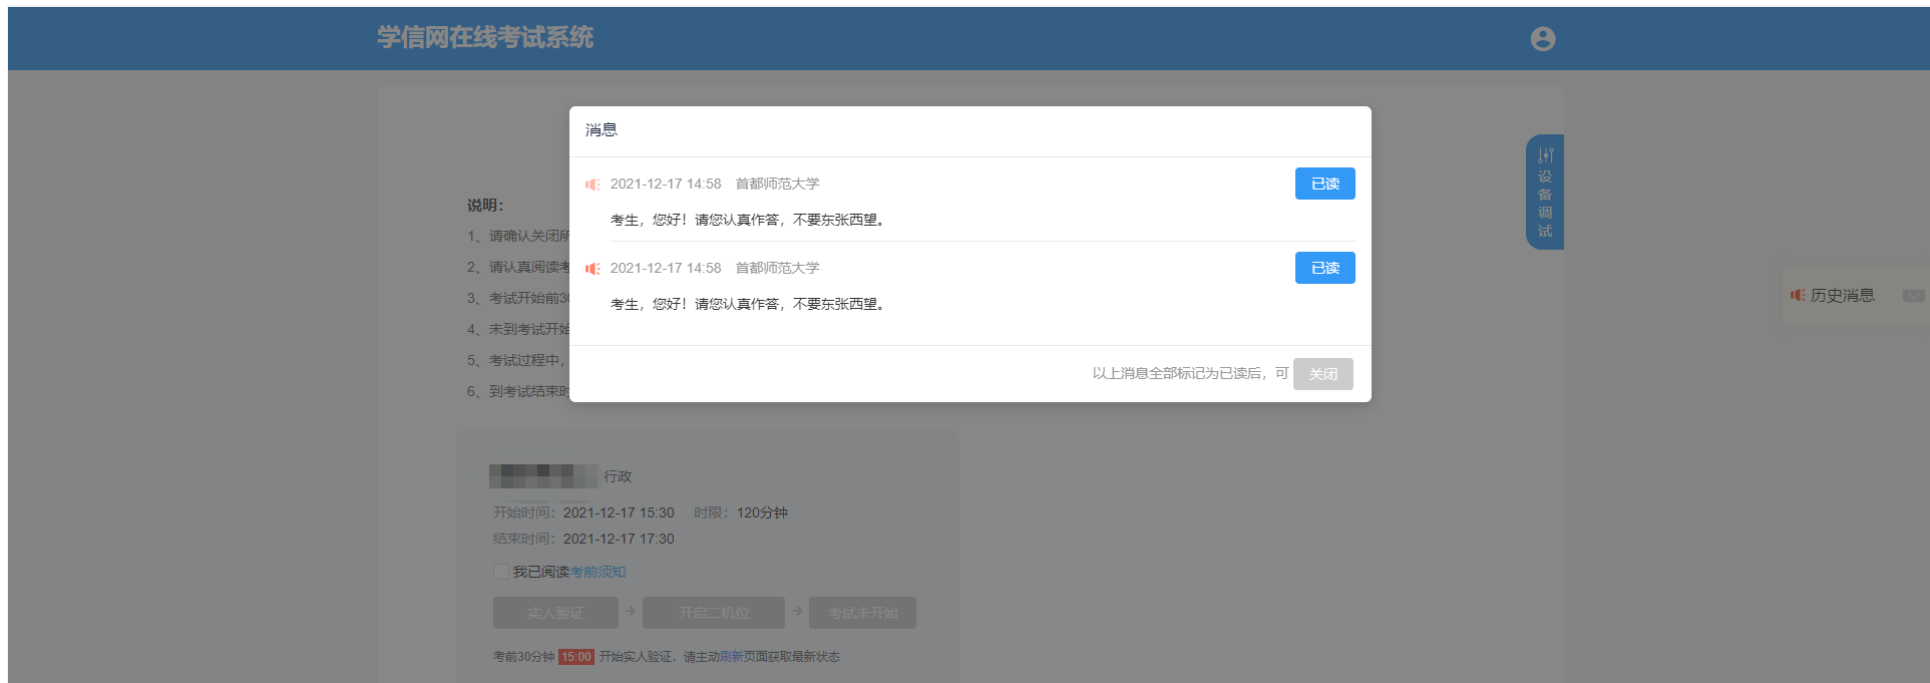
学信网在线考试系统

设备调试

说明：
1、请确认关闭所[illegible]
2、请认真阅读考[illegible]
3、考试开始前3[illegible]
4、未到考试开始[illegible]
5、考试过程中，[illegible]
6、到考试结束时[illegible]

消息

2021-12-17 14:58 首都师范大学
已读
考生，您好！请您认真作答，不要东张西望。

2021-12-17 14:58 首都师范大学
已读
考生，您好！请您认真作答，不要东张西望。

以上消息全部标记为已读后，可 关闭

历史消息

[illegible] 行政
开始时间：2021-12-17 15:30 时限：120分钟
结束时间：2021-12-17 17:30
我已阅读考前须知
实人验证 → 开启二机位 → 考试未开始
考前30分钟 15:00 开始实人验证，请主动刷新页面获取最新状态